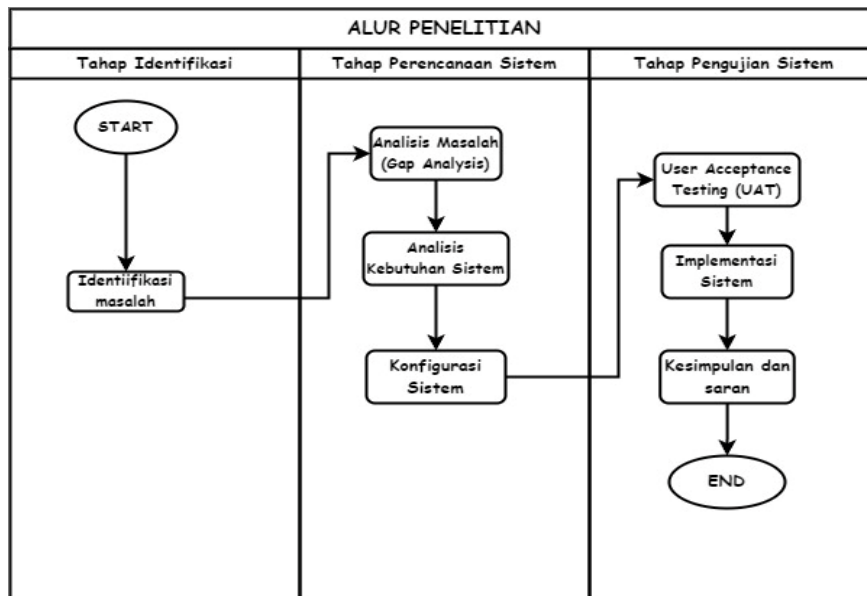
ALUR PENELITIAN

| Tahap Identifikasi | Tahap Perencanaan Sistem | Tahap Pengujian Sistem |
|---|---|---|
| START | Analisis Masalah (Gap Analysis) | User Acceptance Testing (UAT) |
| Identiifikasi masalah | Analisis Kebutuhan Sistem | Implementasi Sistem |
| | Konfigurasi Sistem | Kesimpulan dan saran |
| | | END |